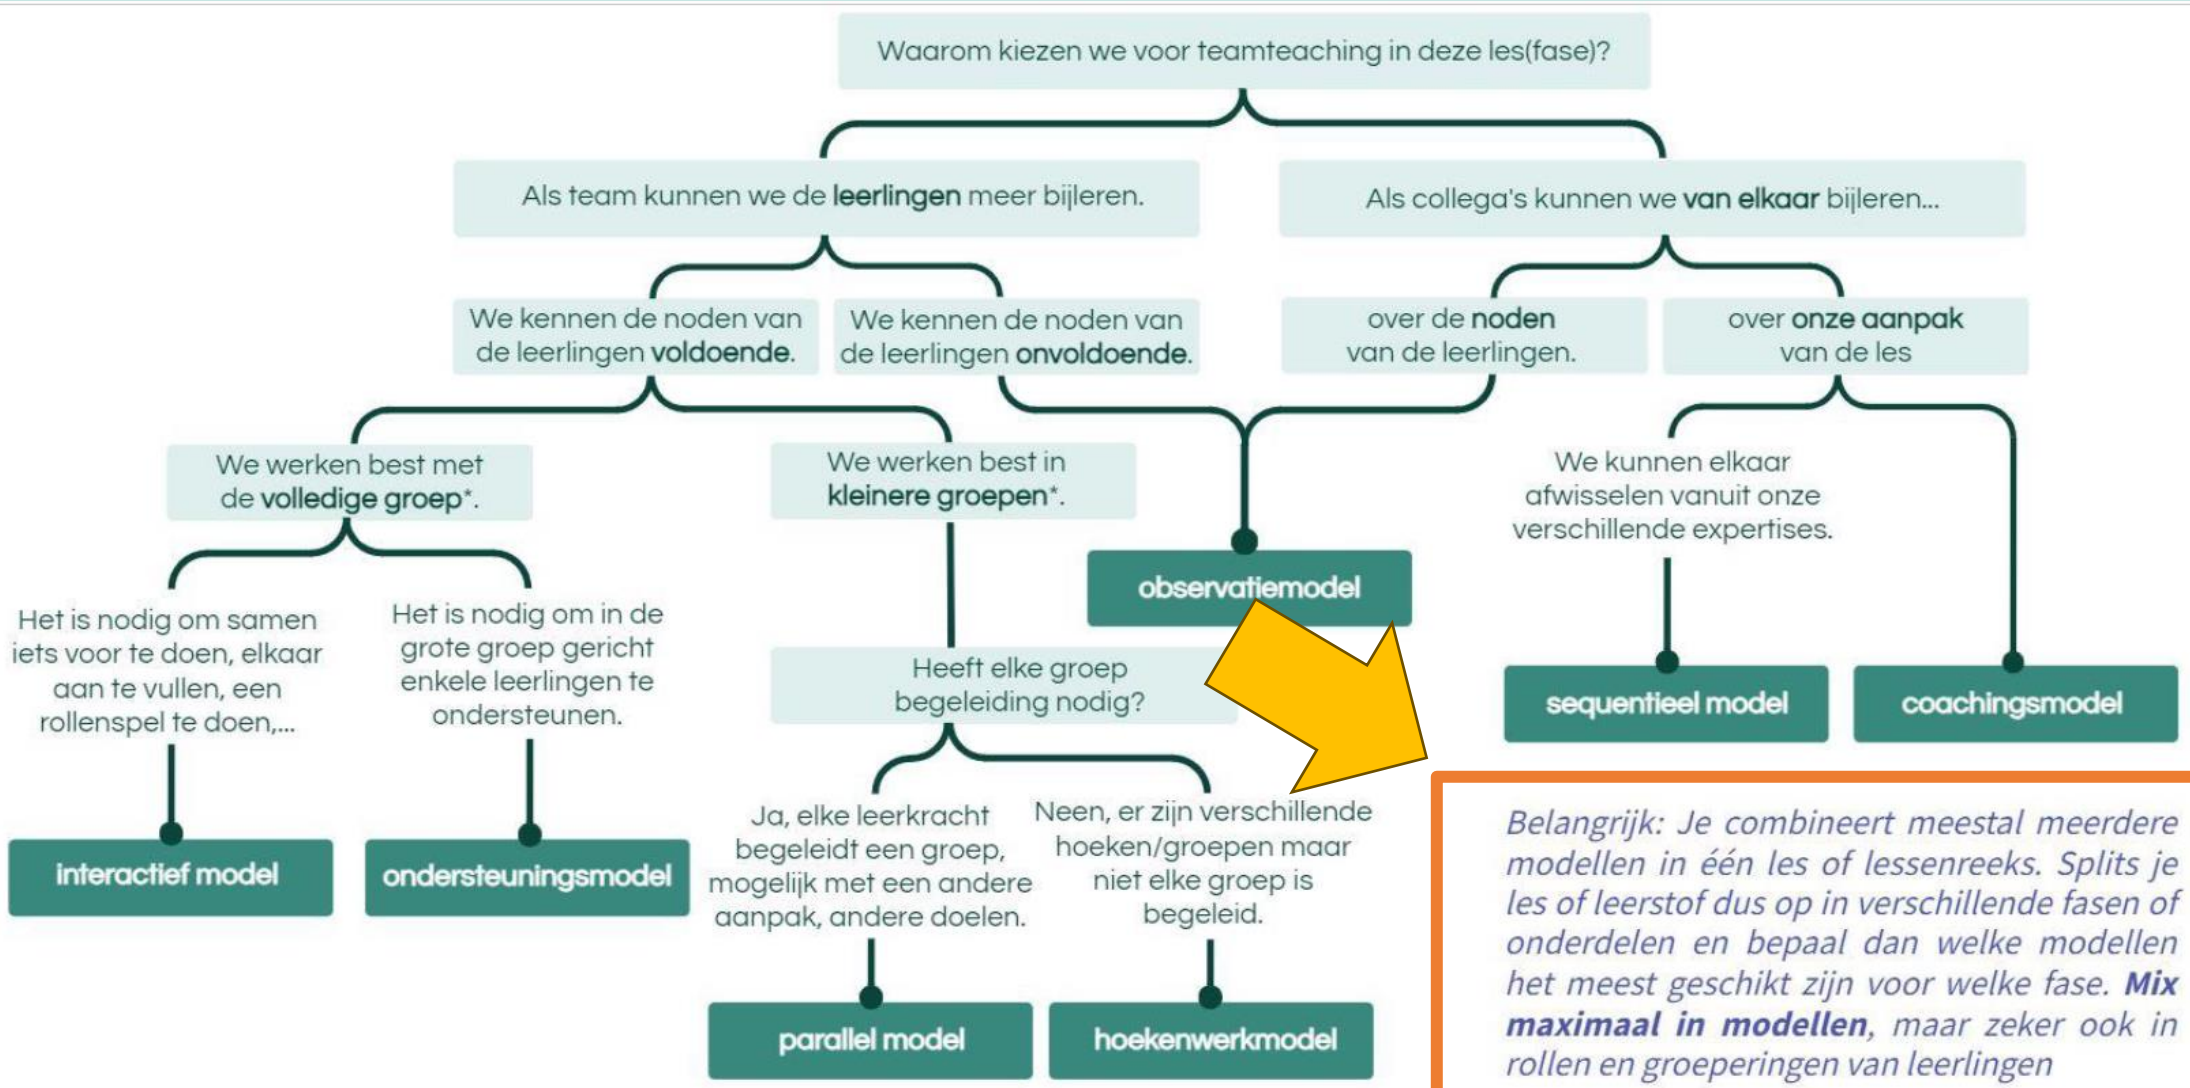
Waarom kiezen we voor teamteaching in deze les(fase)?

Als team kunnen we de **leerlingen** meer bijleren.

Als collega's kunnen we **van elkaar** bijleren...

We kennen de noden van de leerlingen **voldoende**.

We kennen de noden van de leerlingen **onvoldoende**.

over de **noden** van de leerlingen.

over **onze aanpak** van de les

We werken best met de **volledige groep***.

We werken best in **kleinere groepen***.

observatiemodel

We kunnen elkaar afwisselen vanuit onze verschillende expertises.

Het is nodig om samen iets voor te doen, elkaar aan te vullen, een rollenspel te doen,...

Het is nodig om in de grote groep gericht enkele leerlingen te ondersteunen.

Heeft elke groep begeleiding nodig?

sequentieel model

coachingsmodel

interactief model

ondersteuningsmodel

Ja, elke leerkracht begeleidt een groep, mogelijk met een andere aanpak, andere doelen.

Neen, er zijn verschillende hoeken/groepen maar niet elke groep is begeleid.

parallel model

hoekenwerkmodel

*Belangrijk: Je combineert meestal meerdere modellen in één les of lessenreeks. Splits je les of leerstof dus op in verschillende fasen of onderdelen en bepaal dan welke modellen het meest geschikt zijn voor welke fase.* ***Mix maximaal in modellen****, maar zeker ook in rollen en groeperingen van leerlingen*